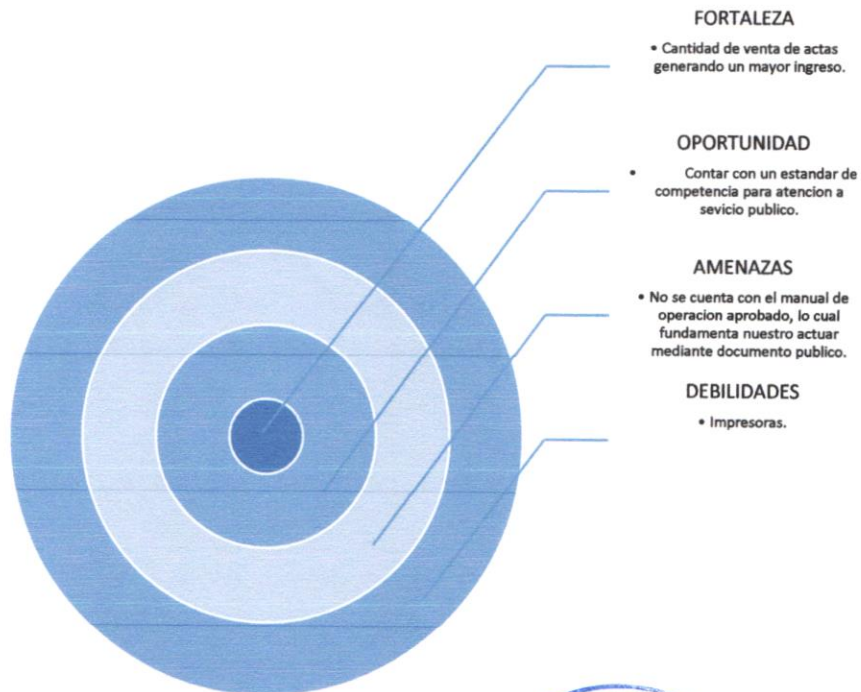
FORTALEZA

• Cantidad de venta de actas generando un mayor ingreso.

OPORTUNIDAD

• Contar con un estandar de competencia para atencion a sevicio publico.

AMENAZAS

• No se cuenta con el manual de operacion aprobado, lo cual fundamenta nuestro actuar mediante documento publico.

DEBILIDADES

• Impresoras.